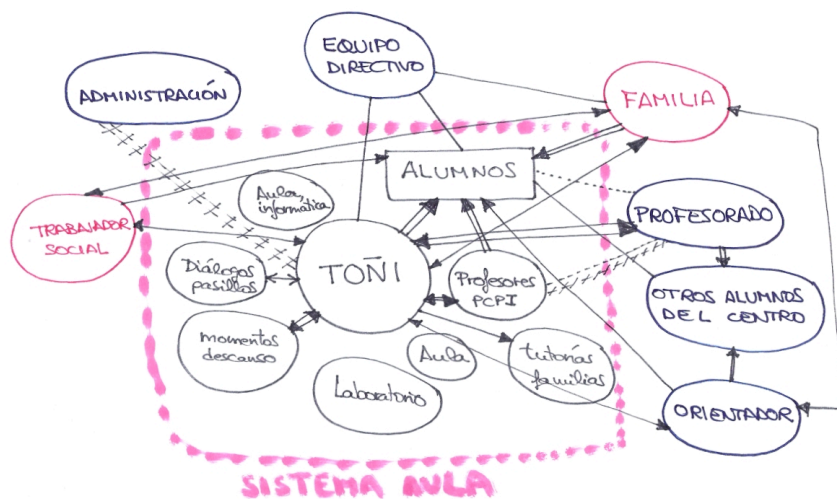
EQUIPO DIRECTIVO

ADMINISTRACIÓN

FAMILIA

ALUMNOS

Aula informática

TRABAJADOR SOCIAL

PROFESORADO

TOÑI

Diálogos pasillos

Profesores PCPI

OTROS ALUMNOS DEL CENTRO

momentos descanso

Aula

tutorías familias

Laboratorio

ORIENTADOR

SISTEMA AULA